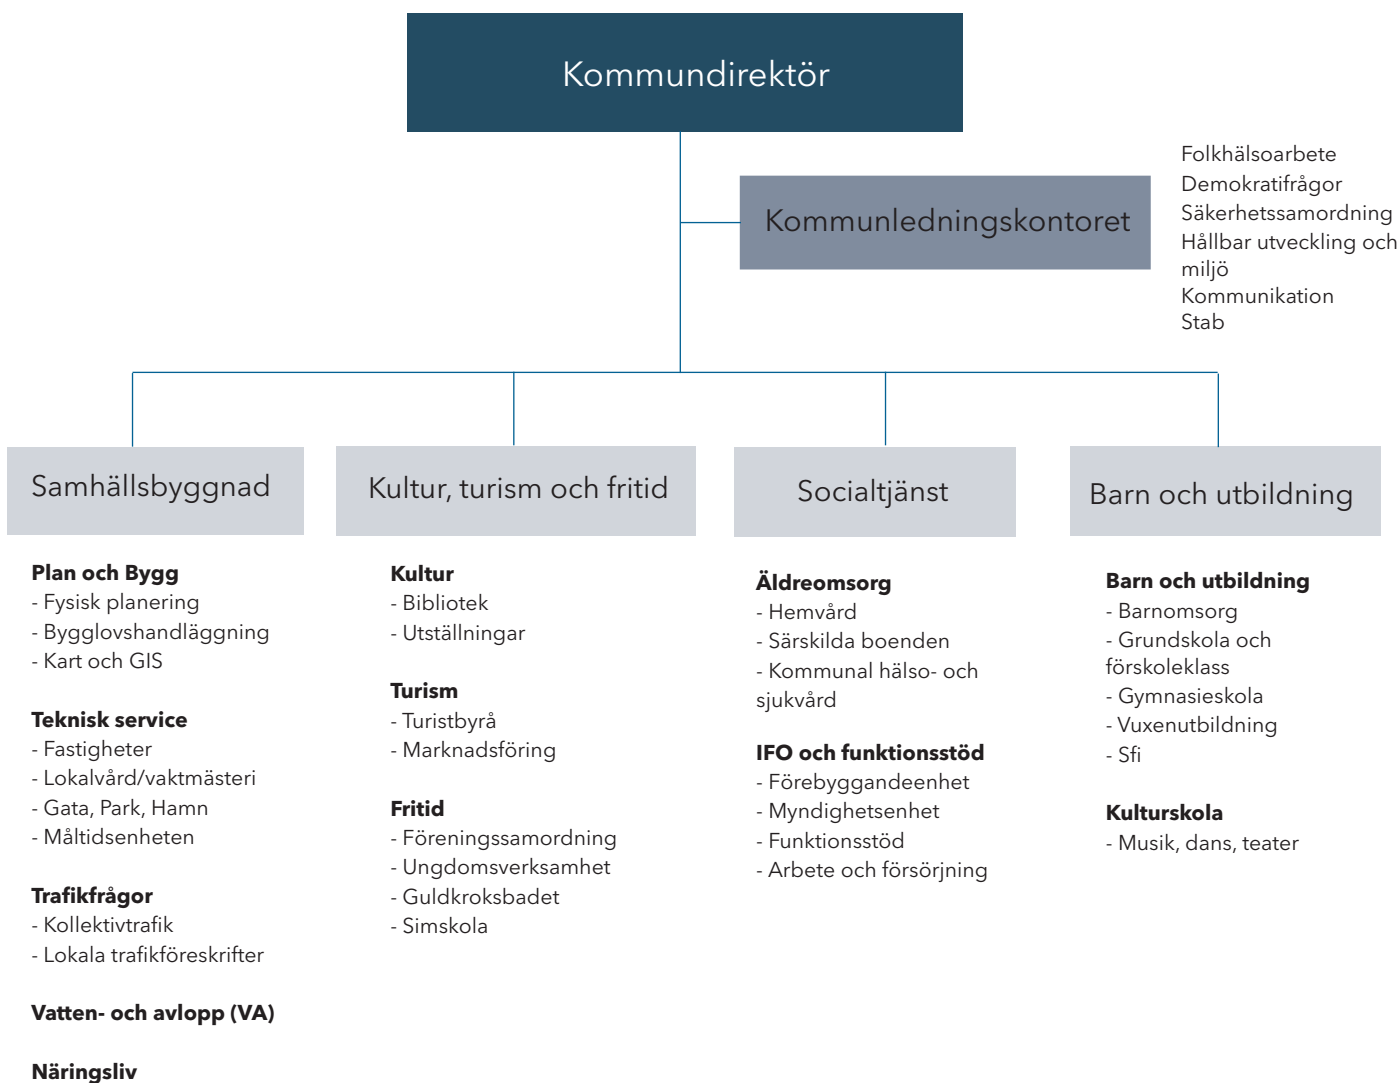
Kommundirektör

Kommunledningskontoret

Folkhälsoarbete
Demokratifrågor
Säkerhetssamordning
Hållbar utveckling och miljö
Kommunikation
Stab

Samhällsbyggnad

Plan och Bygg
- Fysisk planering
- Bygglovshandläggning
- Kart och GIS

Teknisk service
- Fastigheter
- Lokalvård/vaktmästeri
- Gata, Park, Hamn
- Måltidsenheten

Trafikfrågor
- Kollektivtrafik
- Lokala trafikföreskrifter

Vatten- och avlopp (VA)

Näringsliv

Kultur, turism och fritid

Kultur
- Bibliotek
- Utställningar

Turism
- Turistbyrå
- Marknadsföring

Fritid
- Föreningssamordning
- Ungdomsverksamhet
- Guldkroksbadet
- Simskola

Socialtjänst

Äldreomsorg
- Hemvård
- Särskilda boenden
- Kommunal hälso- och sjukvård

IFO och funktionsstöd
- Förebyggandeenhet
- Myndighetsenhet
- Funktionsstöd
- Arbete och försörjning

Barn och utbildning

Barn och utbildning
- Barnomsorg
- Grundskola och förskoleklass
- Gymnasieskola
- Vuxenutbildning
- Sfi

Kulturskola
- Musik, dans, teater